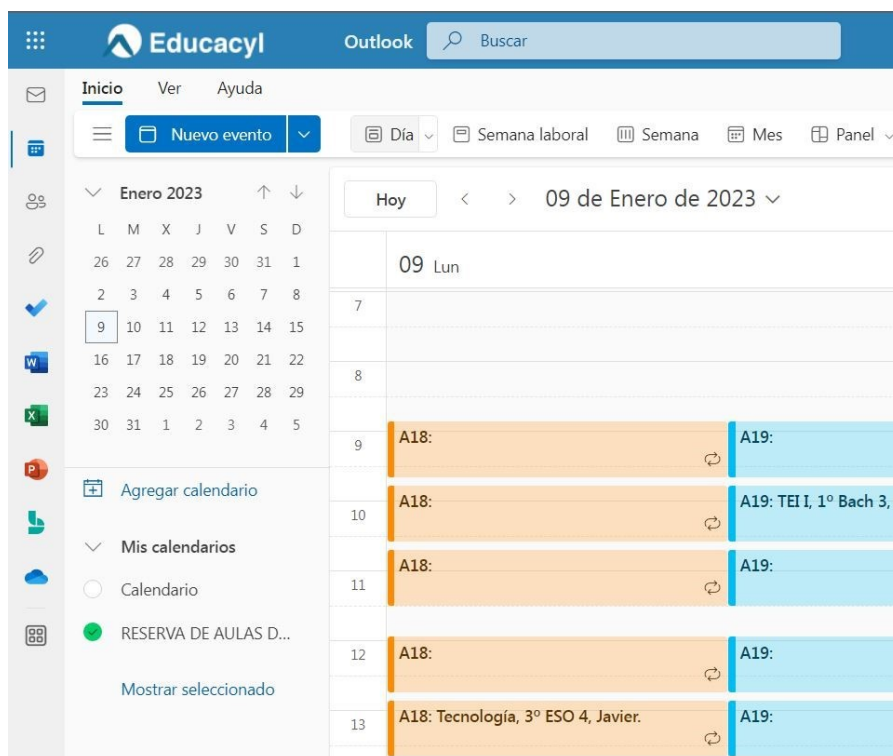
Educacyl Outlook Buscar

Inicio Ver Ayuda

Nuevo evento

Día Semana laboral Semana Mes Panel

Enero 2023

| L | M | X | J | V | S | D |
|---|---|---|---|---|---|---|
| 26 | 27 | 28 | 29 | 30 | 31 | 1 |
| 2 | 3 | 4 | 5 | 6 | 7 | 8 |
| 9 | 10 | 11 | 12 | 13 | 14 | 15 |
| 16 | 17 | 18 | 19 | 20 | 21 | 22 |
| 23 | 24 | 25 | 26 | 27 | 28 | 29 |
| 30 | 31 | 1 | 2 | 3 | 4 | 5 |

Agregar calendario

Mis calendarios

Calendario

RESERVA DE AULAS D...

Mostrar seleccionado

Hoy 09 de Enero de 2023

09 Lun

7

8

9 A18: A19:

10 A18: A19: TEI I, 1º Bach 3,

11 A18: A19:

12 A18: A19:

13 A18: Tecnología, 3º ESO 4, Javier. A19: